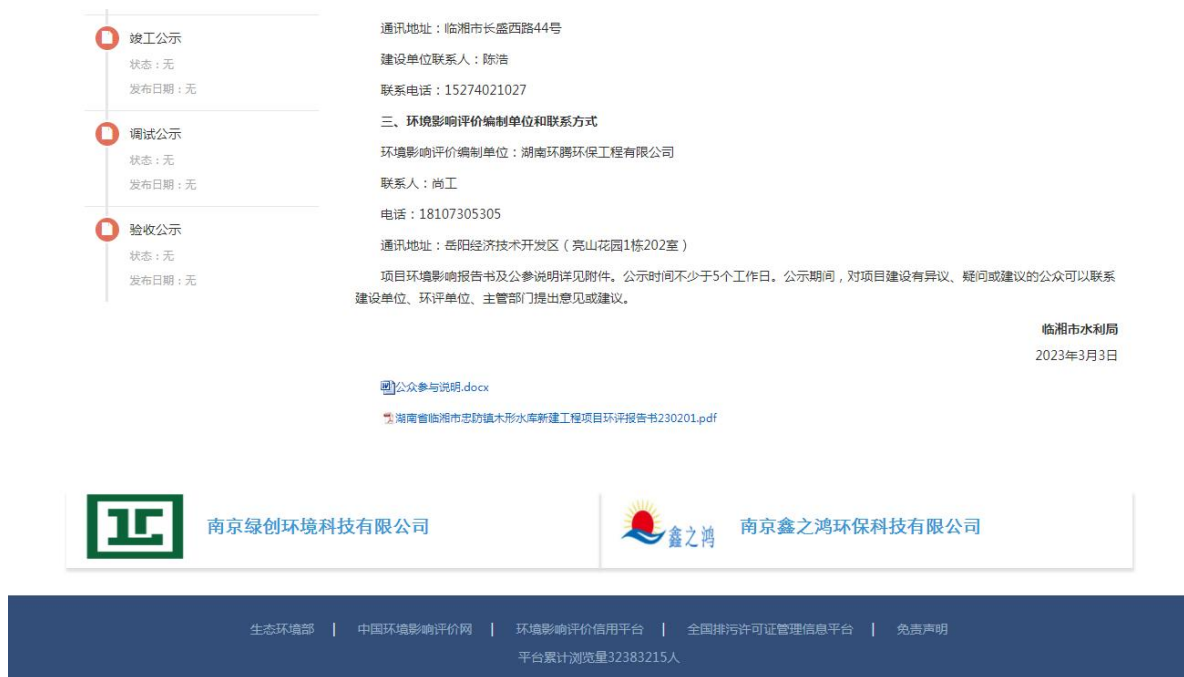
竣工公示
状态：无
发布日期：无

调试公示
状态：无
发布日期：无

验收公示
状态：无
发布日期：无

通讯地址：临湘市长盛西路44号

建设单位联系人：陈浩

联系电话：15274021027

三、环境影响评价编制单位和联系方式

环境影响评价编制单位：湖南环腾环保工程有限公司

联系人：尚工

电话：18107305305

通讯地址：岳阳经济技术开发区（亮山花园1栋202室）

项目环境影响报告书及公参说明详见附件。公示时间不少于5个工作日。公示期间，对项目建设有异议、疑问或建议的公众可以联系建设单位、环评单位、主管部门提出意见或建议。

临湘市水利局

2023年3月3日

公众参与说明.docx

湖南省临湘市忠防镇木形水库新建工程项目环评报告书230201.pdf

南京绿创环境科技有限公司

鑫之鸿

南京鑫之鸿环保科技有限公司

生态环境部 | 中国环境影响评价网 | 环境影响评价信用平台 | 全国排污许可证管理信息平台 | 免责声明

平台累计浏览量32383215人